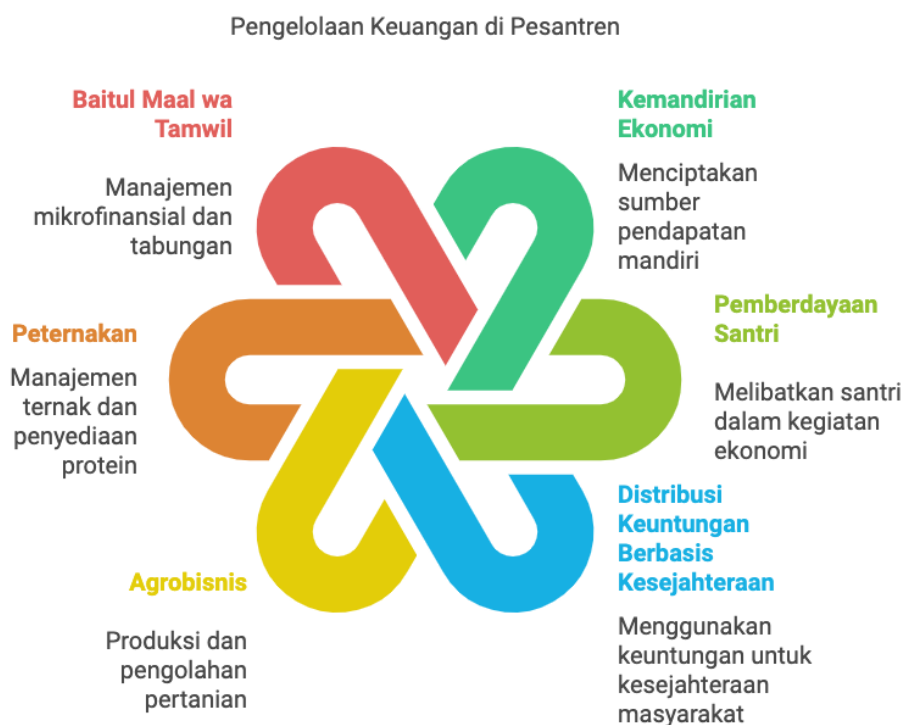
Pengelolaan Keuangan di Pesantren

Baitul Maal wa Tamwil

Manajemen mikrofinansial dan tabungan

Kemandirian Ekonomi

Menciptakan sumber pendapatan mandiri

Peternakan

Manajemen ternak dan penyediaan protein

Pemberdayaan Santri

Melibatkan santri dalam kegiatan ekonomi

Distribusi Keuntungan Berbasis Kesejahteraan

Menggunakan keuntungan untuk kesejahteraan masyarakat

Agrobisnis

Produksi dan pengolahan pertanian